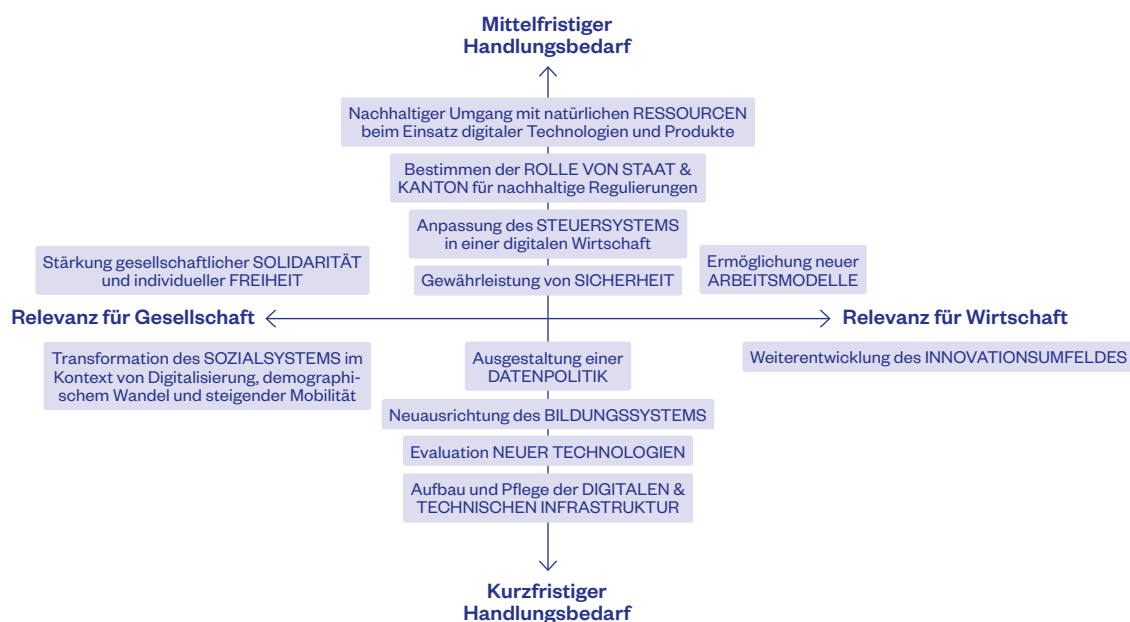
Mittelfristiger Handlungsbedarf

Nachhaltiger Umgang mit natürlichen RESSOURCEN beim Einsatz digitaler Technologien und Produkte

Bestimmen der ROLLE VON STAAT & KANTON für nachhaltige Regulierungen

Anpassung des STEUERSYSTEMS in einer digitalen Wirtschaft

Stärkung gesellschaftlicher SOLIDARITÄT und individueller FREIHEIT

Gewährleistung von SICHERHEIT

Ermöglichung neuer ARBEITSMODELLE

Relevanz für Gesellschaft

Relevanz für Wirtschaft

Transformation des SOZIALSYSTEMS im Kontext von Digitalisierung, demographischem Wandel und steigender Mobilität

Ausgestaltung einer DATENPOLITIK

Weiterentwicklung des INNOVATIONSUMFELDES

Neuausrichtung des BILDUNGSSYSTEMS

Evaluation NEUER TECHNOLOGIEN

Aufbau und Pflege der DIGITALEN & TECHNISCHEN INFRASTRUKTUR

Kurzfristiger Handlungsbedarf